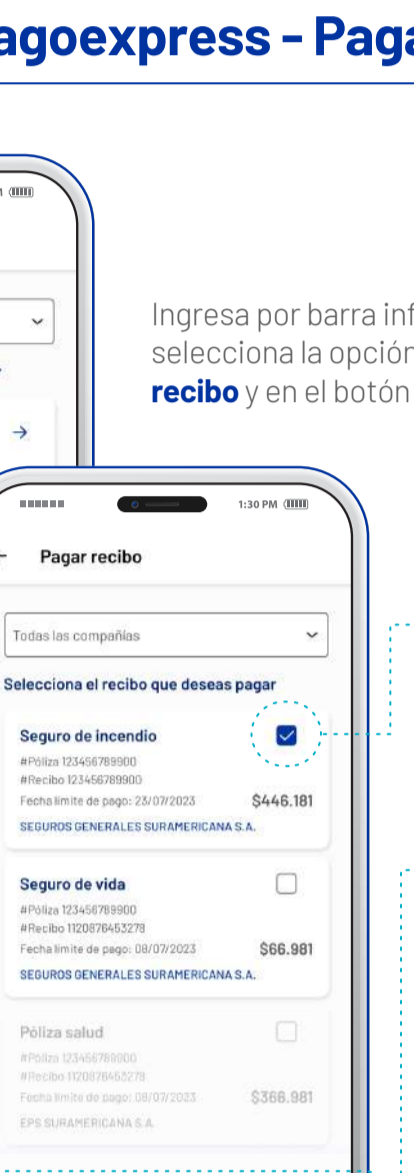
agoexpress - Paga

Ingresa por barra inf
selecciona la opción
**recibo** y en el botón

1:30 PM

Pagar recibo

Todas las compañías

Selecciona el recibo que deseas pagar

Seguro de incendio
#Póliza 123456789900
#Recibo 123456789900
Fecha limite de pago: 23/07/2023
$446.181
SEGUROS GENERALES SURAMERICANA S.A.

Seguro de vida
#Póliza 123456789900
#Recibo 1120876453278
Fecha limite de pago: 08/07/2023
$66.981
SEGUROS GENERALES SURAMERICANA S.A.

Póliza salud
#Póliza 123456789900
#Recibo 1120876453278
Fecha limite de pago: 08/07/2023
$366.981
EPS SURAMERICANA S.A.